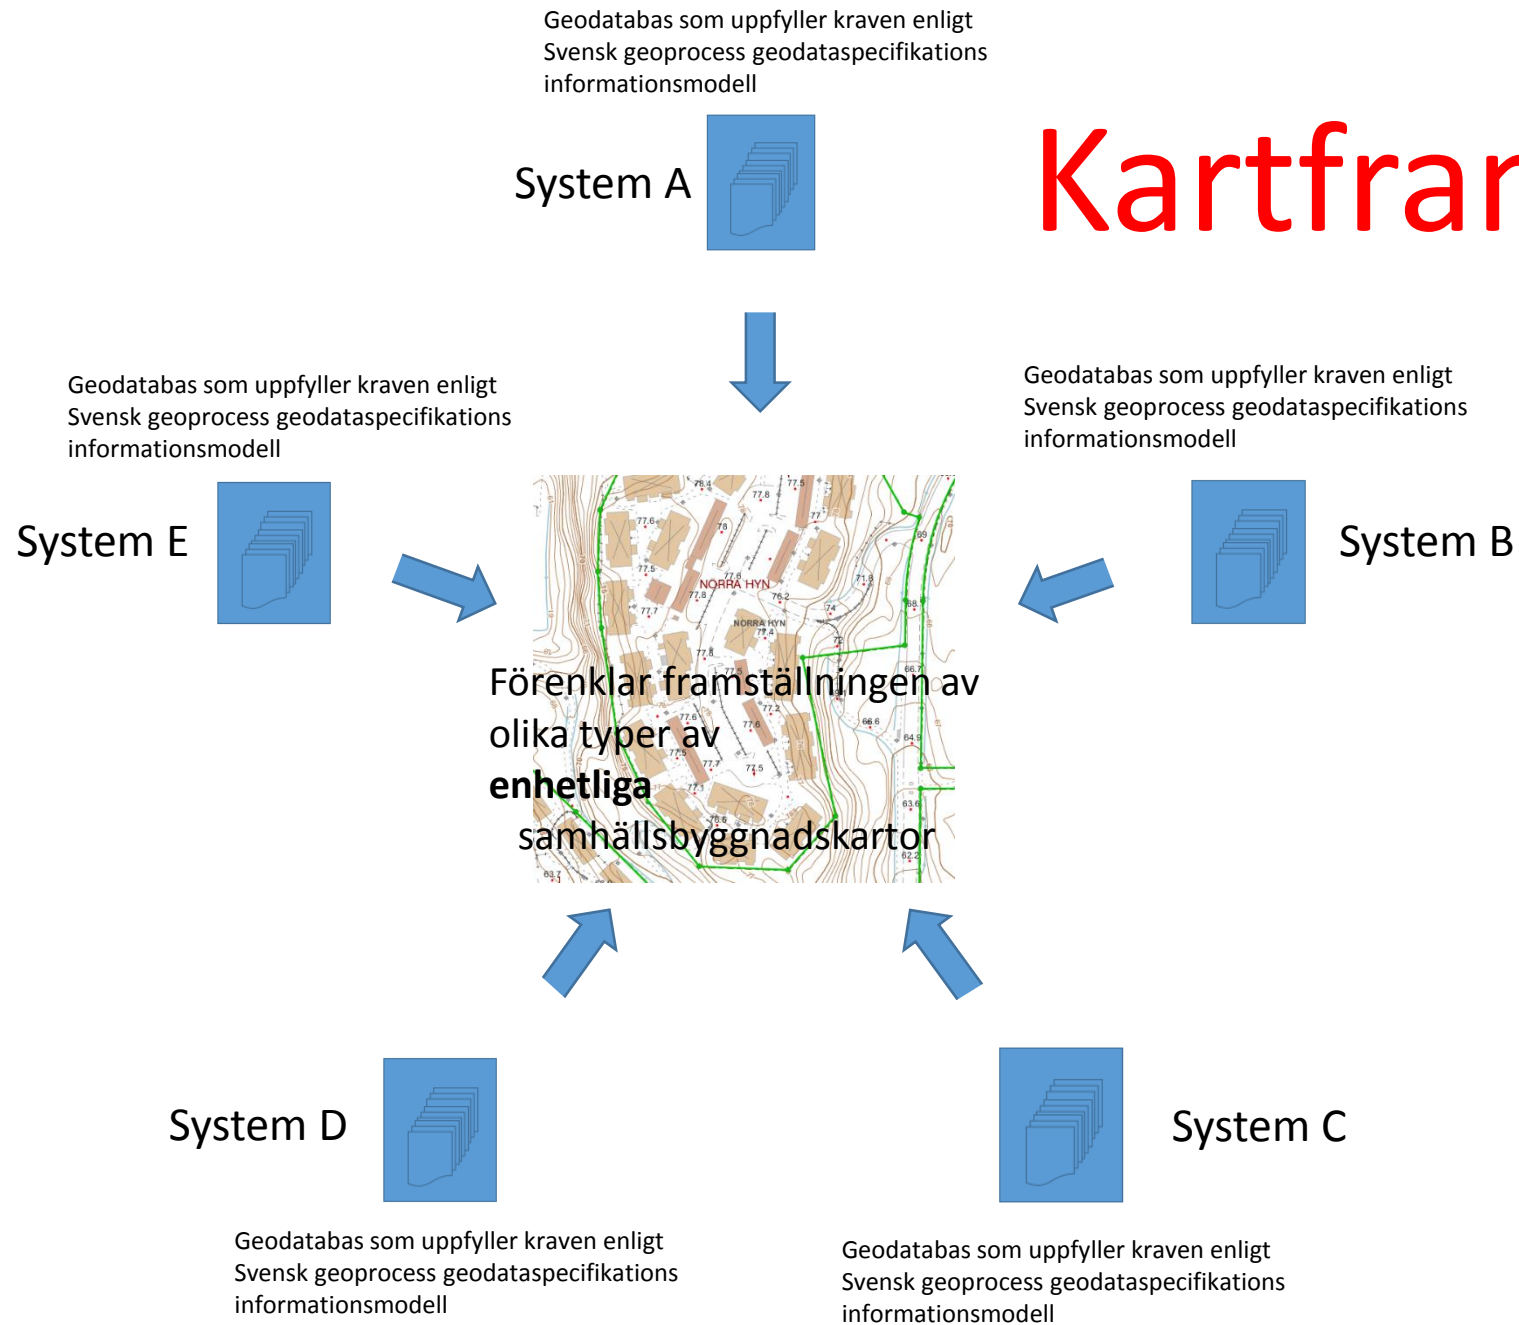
Geodatabas som uppfyller kraven enligt Svensk geoprocess geodataspecifikations informationsmodell

System A

Kartfra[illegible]

Geodatabas som uppfyller kraven enligt Svensk geoprocess geodataspecifikations informationsmodell

System E

Geodatabas som uppfyller kraven enligt Svensk geoprocess geodataspecifikations informationsmodell

System B

NORRA HYN

NORRA HYN

Förenklar framställningen av olika typer av **enhetliga** samhällsbyggnadskartor

System D

System C

Geodatabas som uppfyller kraven enligt Svensk geoprocess geodataspecifikations informationsmodell

Geodatabas som uppfyller kraven enligt Svensk geoprocess geodataspecifikations informationsmodell